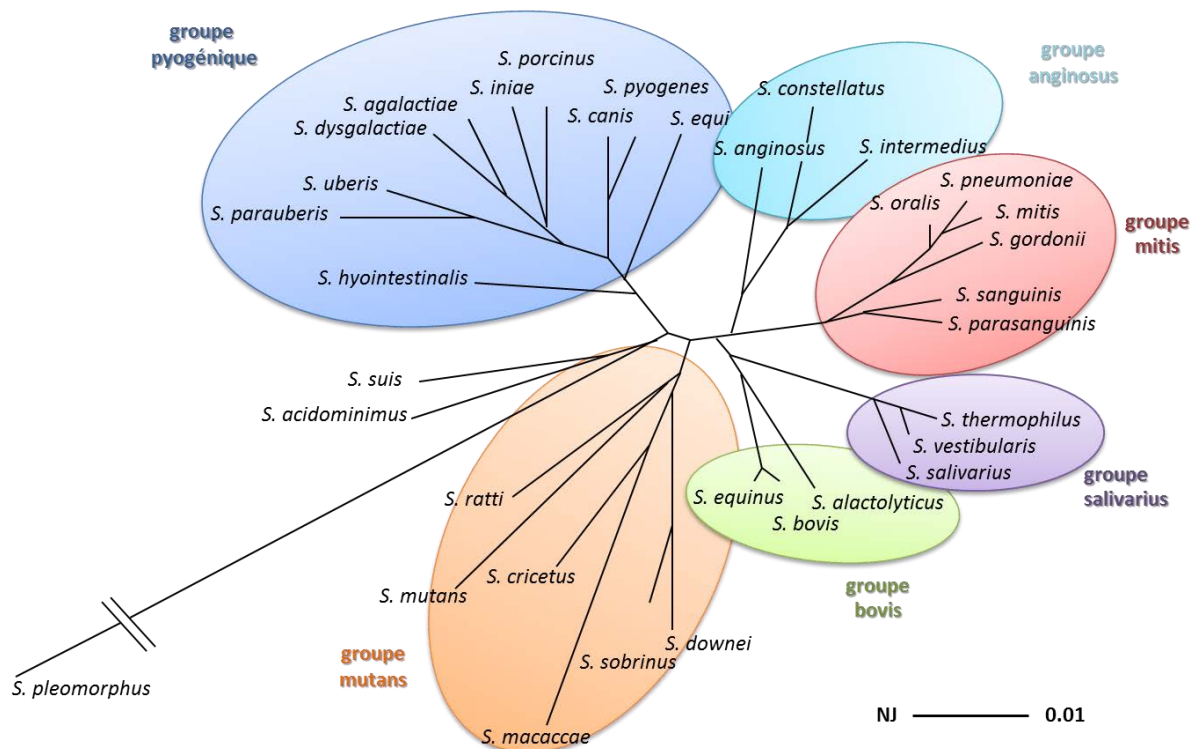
groupe pyogénique

S. porcinus
S. iniae
S. pyogenes
S. agalactiae
S. canis
S. equi
S. dysgalactiae
S. uberis
S. parauberis
S. hyointestinalis

groupe anginosus

S. constellatus
S. anginosus
S. intermedius

groupe mitis

S. pneumoniae
S. oralis
S. mitis
S. gordonii
S. sanguinis
S. parasanguinis

S. suis
S. acidominimus

S. thermophilus
S. vestibularis
S. salivarius

groupe salivarius

S. ratti
S. equinus
S. alactolyticus
S. bovis

groupe bovis

S. cricetus
S. mutans
S. downei
S. sobrinus
S. macaccae

groupe mutans

S. pleomorphus

NJ 0.01